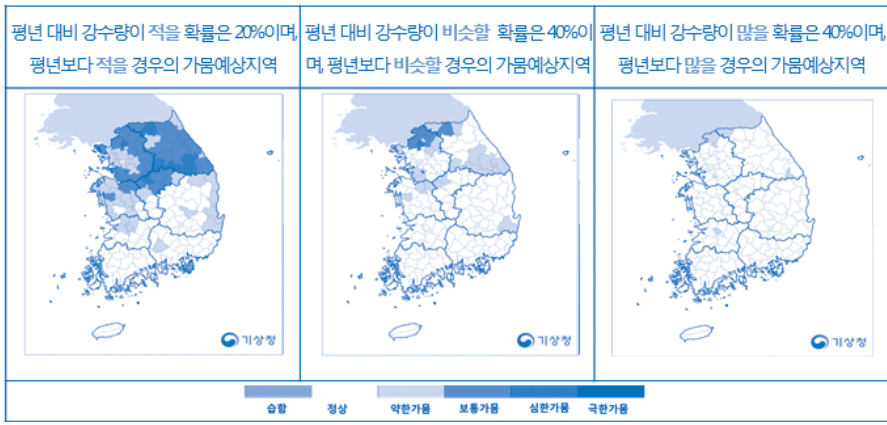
| 평년 대비 강수량이 적을 확률은 20%이며, 평년보다 적을 경우의 가뭄예상지역 | 평년 대비 강수량이 비슷할 확률은 40%이며, 평년보다 비슷할 경우의 가뭄예상지역 | 평년 대비 강수량이 많을 확률은 40%이며, 평년보다 많을 경우의 가뭄예상지역 |
|---|---|---|
| 기상청 | 기상청 | 기상청 |

습함 정상 약한가뭄 보통가뭄 심한가뭄 극한가뭄